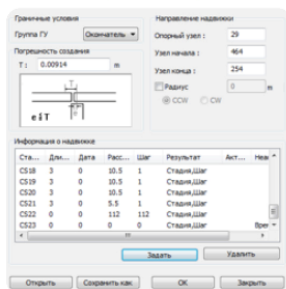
Граничные условия

Группа ГУ Окончатель

Погрешность создания

T : 0.00914 m

T

e i T

Направление надвижки

Опорный узел : 29

Узел начала : 464

Узел конца : 254

Радиус 0 m

CCW CW

Информация о надвижке

| Ста... | Дли... | Дата | Расс... | Шаг | Результат | Акт... | Неак |
|---|---|---|---|---|---|---|---|
| CS18 | 3 | 0 | 10.5 | 1 | Стадия,Шаг | | |
| CS19 | 3 | 0 | 10.5 | 1 | Стадия,Шаг | | |
| CS20 | 3 | 0 | 10.5 | 1 | Стадия,Шаг | | |
| CS21 | 3 | 0 | 5.5 | 1 | Стадия,Шаг | | |
| CS22 | 0 | 0 | 112 | 112 | Стадия,Шаг | | |
| CS23 | 0 | 0 | 0 | 0 | Стадия,Шаг | | Врем |

Задать Удалить

Открыть Сохранить как OK Закрыть